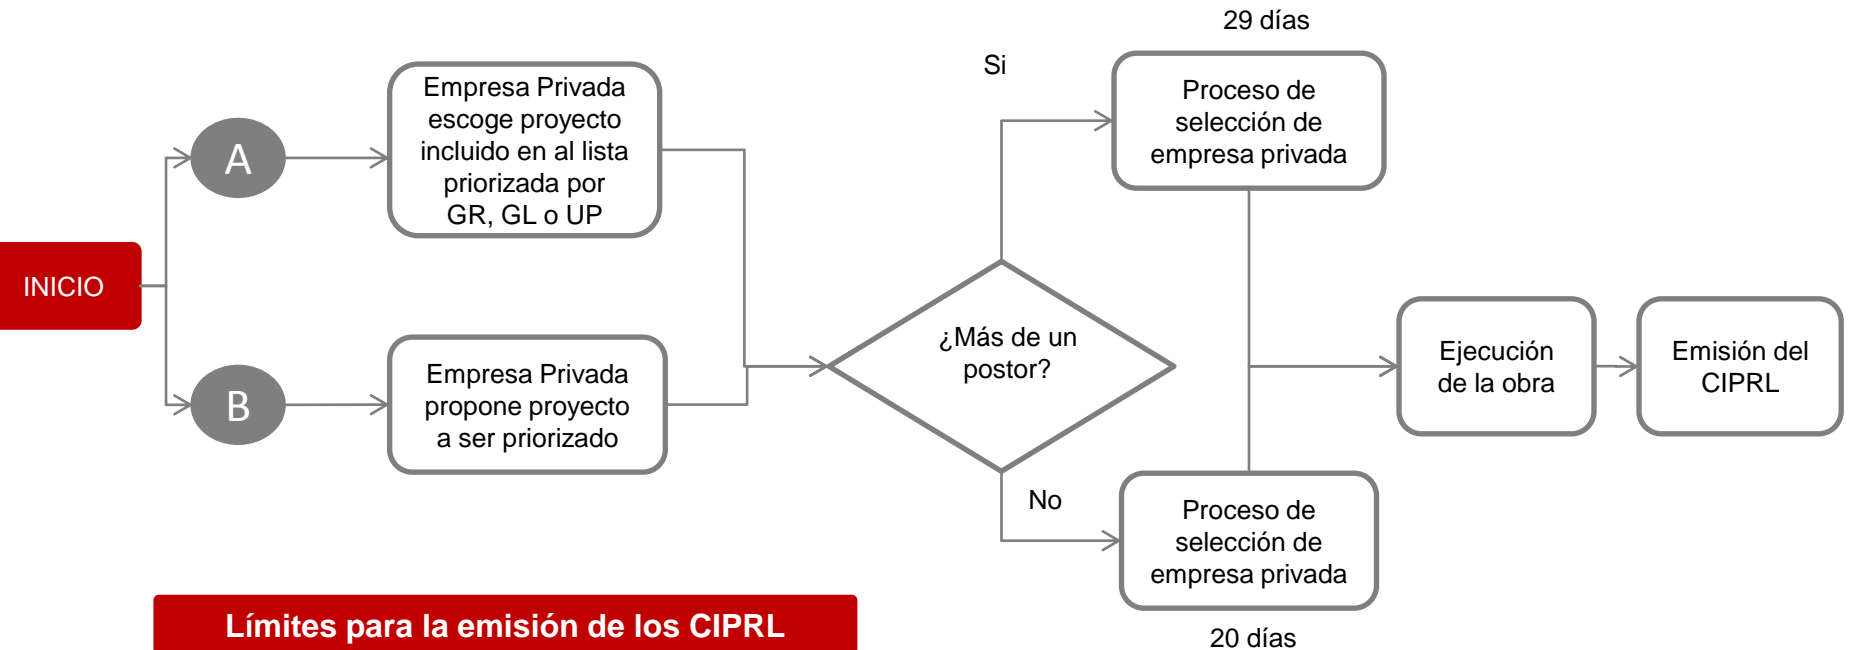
INICIO

A

Empresa Privada escoge proyecto incluido en al lista priorizada por GR, GL o UP

B

Empresa Privada propone proyecto a ser priorizado

¿Más de un postor?

Si

29 días

Proceso de selección de empresa privada

No

Proceso de selección de empresa privada

20 días

Ejecución de la obra

Emisión del CIPRL

Límites para la emisión de los CIPRL